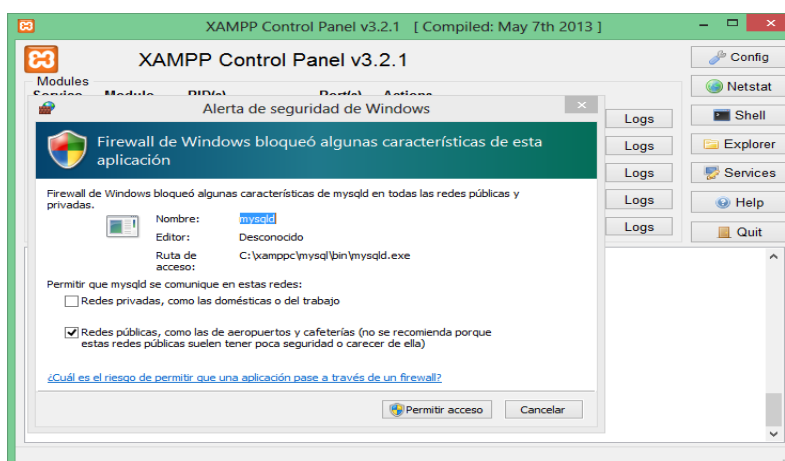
XAMPP Control Panel v3.2.1 [ Compiled: May 7th 2013 ]

XAMPP Control Panel v3.2.1

Modules
Service Module PID(s) Port(s) Actions

Config
Netstat
Shell
Explorer
Services
Help
Quit

Logs
Logs
Logs
Logs
Logs

Alerta de seguridad de Windows

Firewall de Windows bloqueó algunas características de esta aplicación

Firewall de Windows bloqueó algunas características de mysqld en todas las redes públicas y privadas.

Nombre: mysqld
Editor: Desconocido
Ruta de acceso: C:\xamppc\mysql\bin\mysqld.exe

Permitir que mysqld se comunique en estas redes:
Redes privadas, como las domésticas o del trabajo

Redes públicas, como las de aeropuertos y cafeterías (no se recomienda porque estas redes públicas suelen tener poca seguridad o carecer de ella)

¿Cuál es el riesgo de permitir que una aplicación pase a través de un firewall?

Permitir acceso
Cancelar